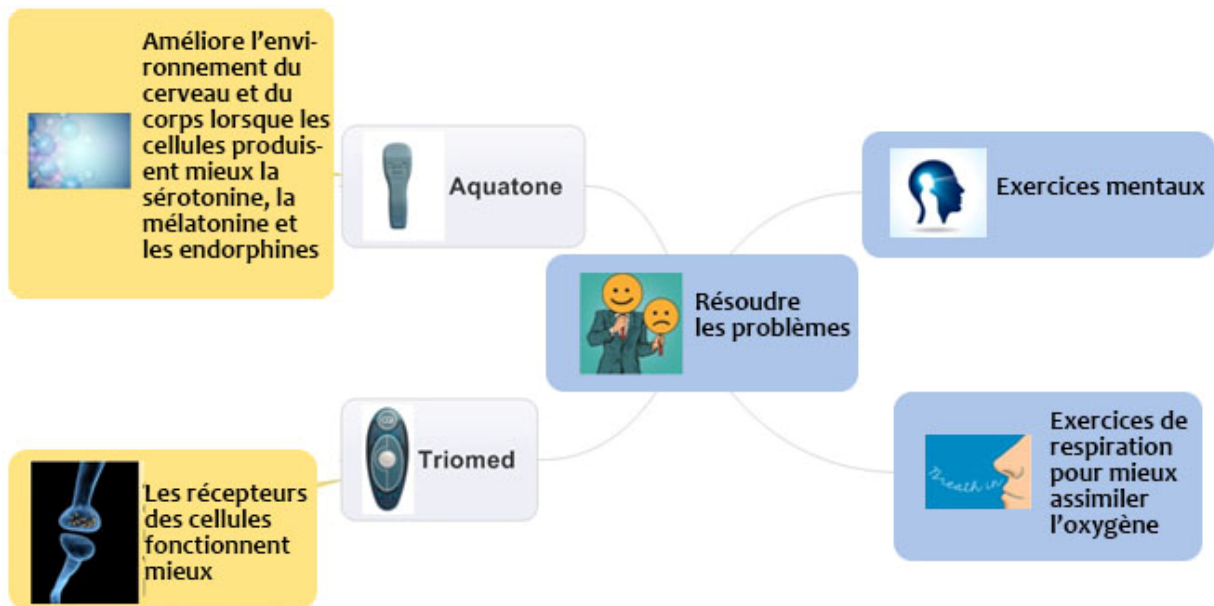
Améliore l'environnement du cerveau et du corps lorsque les cellules produisent mieux la sérotonine, la mélatonine et les endorphines

Aquatone

Exercices mentaux

Résoudre les problèmes

Triomed

Exercices de respiration pour mieux assimiler l'oxygène

Breath in

Les récepteurs des cellules fonctionnent mieux